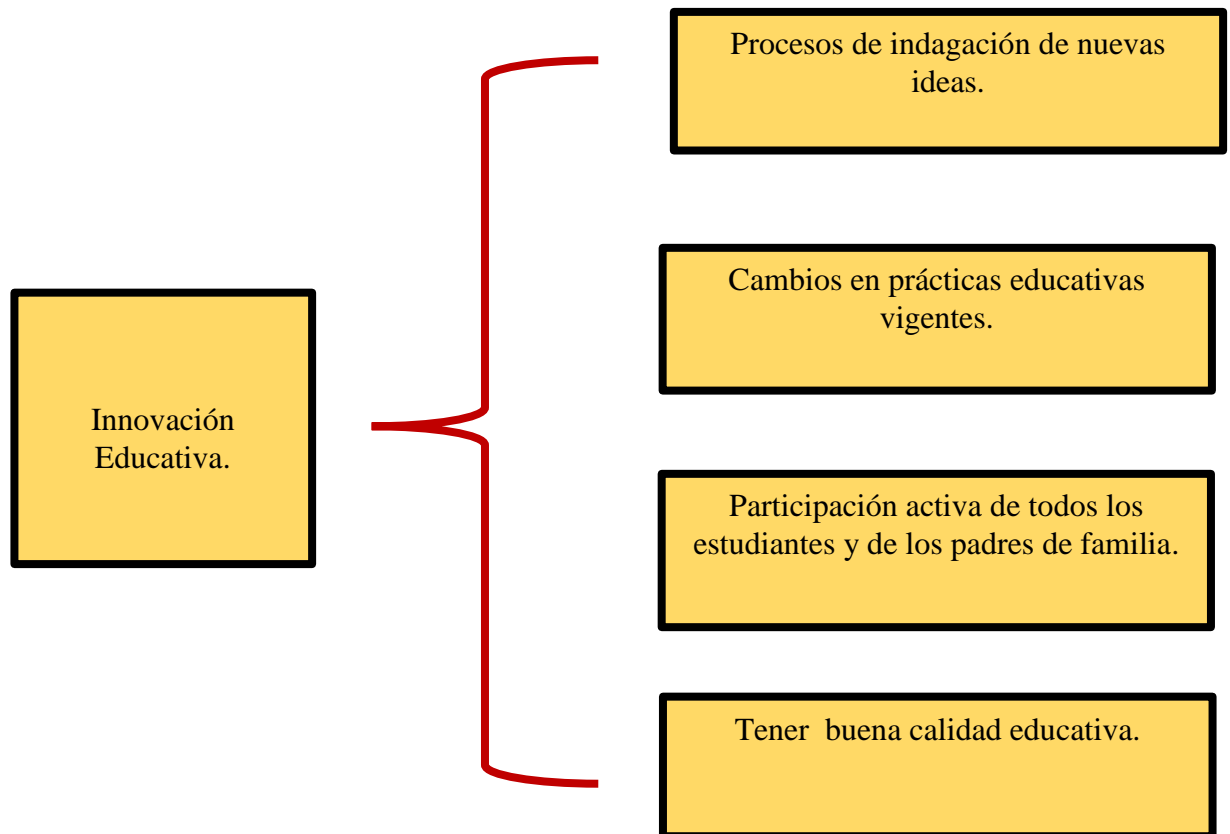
Innovación Educativa.

Procesos de indagación de nuevas ideas.

Cambios en prácticas educativas vigentes.

Participación activa de todos los estudiantes y de los padres de familia.

Tener buena calidad educativa.